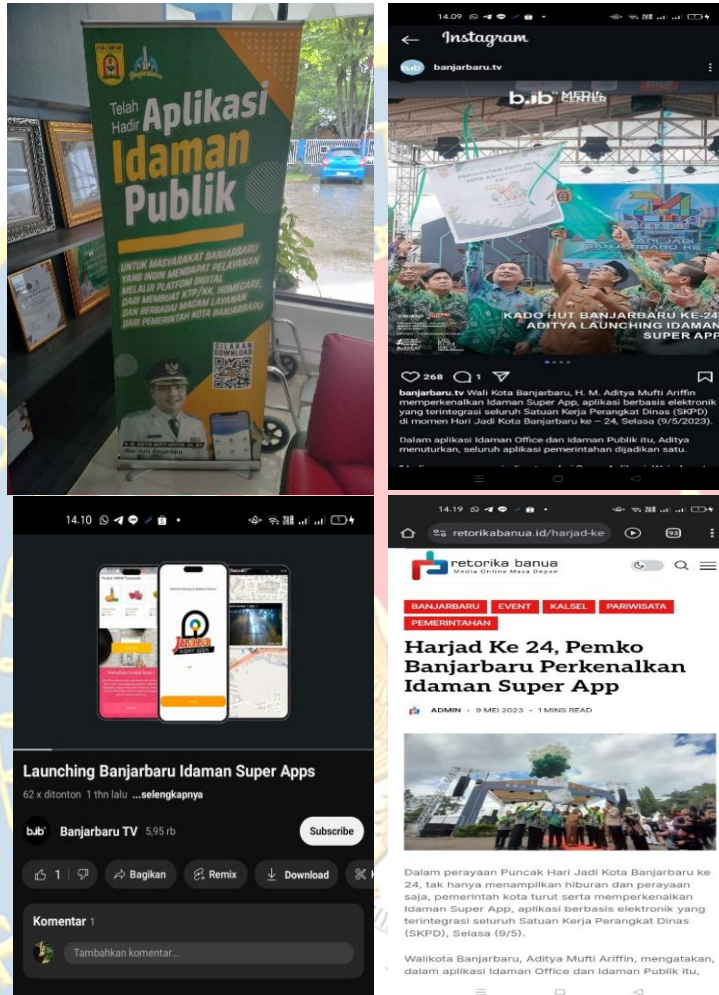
Telah Hadir Aplikasi Idaman Publik

UNTUK MASYARAKAT BANJARBARU YANG INGIN MENDAPAT PELAYANAN MELALUI PLATFORM DIGITAL DARI MEMBUAT KTP/KK, HOMECARE, DAN BERBAGAI MACAM LAYANAN DARI PEMERINTAH KOTA BANJARBARU

SILAKAN DOWNLOAD

Wali Kota Banjarbaru

14.09

Instagram

banjarbaru.tv

b.jb MEDIA CENTER

KADO HUT BANJARBARU KE-24, ADITYA LAUNCHING IDAMAN SUPER APP

268

banjarbaru.tv Wali Kota Banjarbaru, H. M. Aditya Mufti Ariffin memperkenalkan Idaman Super App, aplikasi berbasis elektronik yang terintegrasi seluruh Satuan Kerja Perangkat Dinas (SKPD) di momen Hari Jadi Kota Banjarbaru ke – 24, Selasa (9/5/2023).

Dalam aplikasi Idaman Office dan Idaman Publik itu, Aditya menuturkan, seluruh aplikasi pemerintahan dijadikan satu.

14.10

Launching Banjarbaru Idaman Super Apps

62 x ditonton 1 thn lalu ...selengkapnya

Banjarbaru TV 5,95 rb

Subscribe

1

Bagikan

Remix

Download

Komentar 1

Tambahkan komentar...

14.19

retorikabanua.id/harjad-ke

retorika banua
Media Online Masa Depan

BANJARBARU EVENT KALSEL PARIWISATA PEMERINTAHAN

Harjad Ke 24, Pemko Banjarbaru Perkenalkan Idaman Super App

ADMIN · 9 MEI 2023 · 1 MINS READ

Dalam perayaan Puncak Hari Jadi Kota Banjarbaru ke 24, tak hanya menampilkan hiburan dan perayaan saja, pemerintah kota turut serta memperkenalkan Idaman Super App, aplikasi berbasis elektronik yang terintegrasi seluruh Satuan Kerja Perangkat Dinas (SKPD), Selasa (9/5).

Walikota Banjarbaru, Aditya Mufti Ariffin, mengatakan, dalam aplikasi Idaman Office dan Idaman Publik itu,